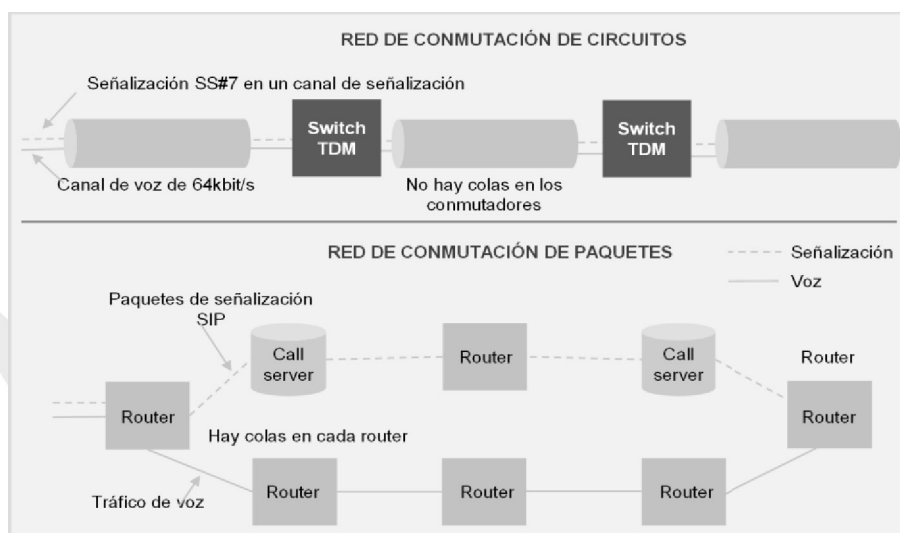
RED DE CONMUTACIÓN DE CIRCUITOS

Señalización SS#7 en un canal de señalización

Switch TDM

Switch TDM

Canal de voz de 64kbit/s

No hay colas en los conmutadores

RED DE CONMUTACIÓN DE PAQUETES

Señalización

Voz

Paquetes de señalización SIP

Call server

Router

Call server

Router

Router

Router

Hay colas en cada router

Tráfico de voz

Router

Router

Router